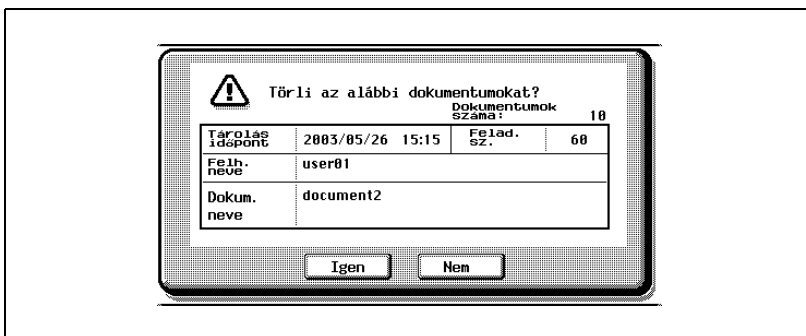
Törli az alábbi dokumentumokat?

Dokumentumok száma: 10

| Tárolás időpont | 2003/05/26 15:15 | Felad. sz. | 60 |
|---|---|---|---|
| Felh. neve | user01 | | |
| Dokum. neve | document2 | | |

Igen

Nem